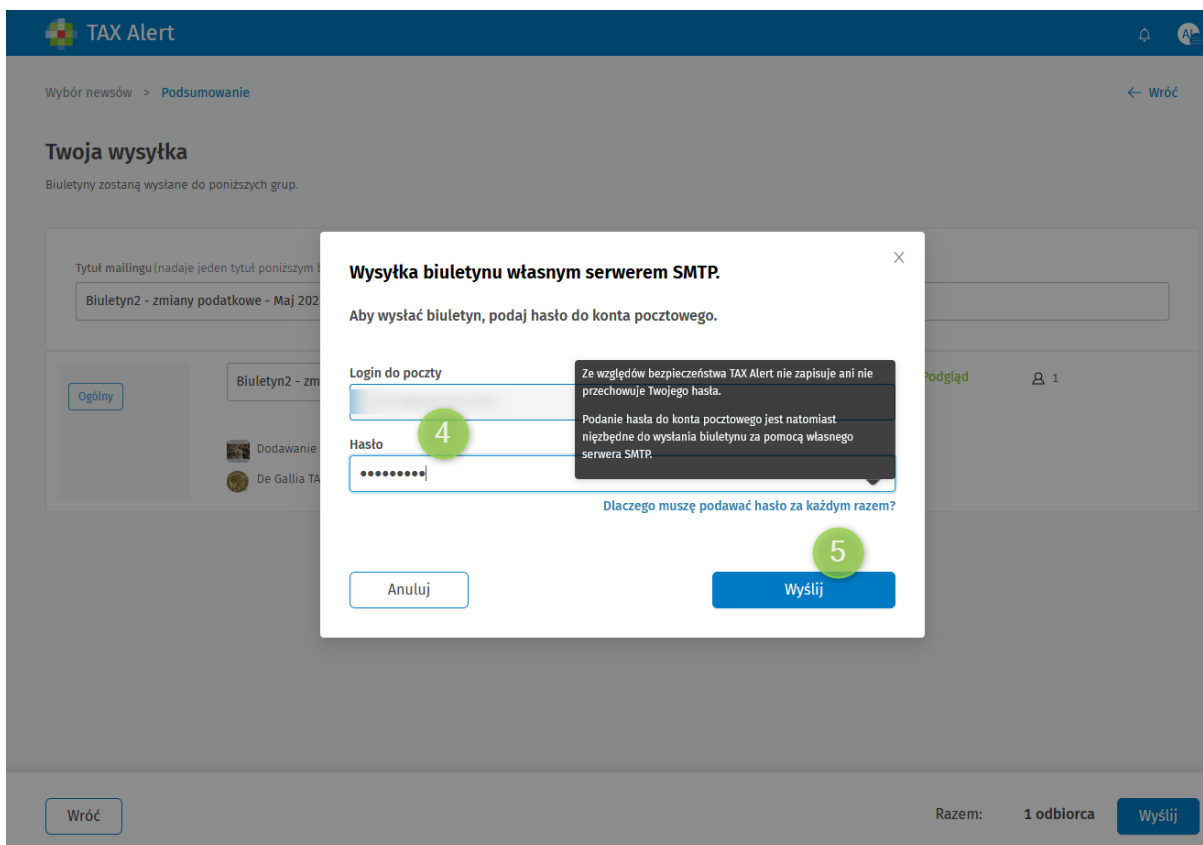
TAX Alert

Wybór newsów > Podsumowanie

← Wróć

Twoja wysyłka

Biuletyny zostaną wysłane do poniższych grup.

Tytuł mailingu (nadaje jeden tytuł poniższym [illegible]

Biuletyn2 - zmiany podatkowe - Maj 202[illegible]

Ogólny

Biuletyn2 - zm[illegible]

Dodawanie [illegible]

De Gallia TA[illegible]

Podgląd

1

Wysyłka biuletynu własnym serwerem SMTP.

×

Aby wysłać biuletyn, podaj hasło do konta pocztowego.

Login do poczty

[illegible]

Hasło

4

•••••••••

Ze względów bezpieczeństwa TAX Alert nie zapisuje ani nie przechowuje Twojego hasła.

Podanie hasła do konta pocztowego jest natomiast niezbędne do wysłania biuletynu za pomocą własnego serwera SMTP.

Dlaczego muszę podawać hasło za każdym razem?

5

Anuluj

Wyślij

Wróć

Razem: 1 odbiorca

Wyślij